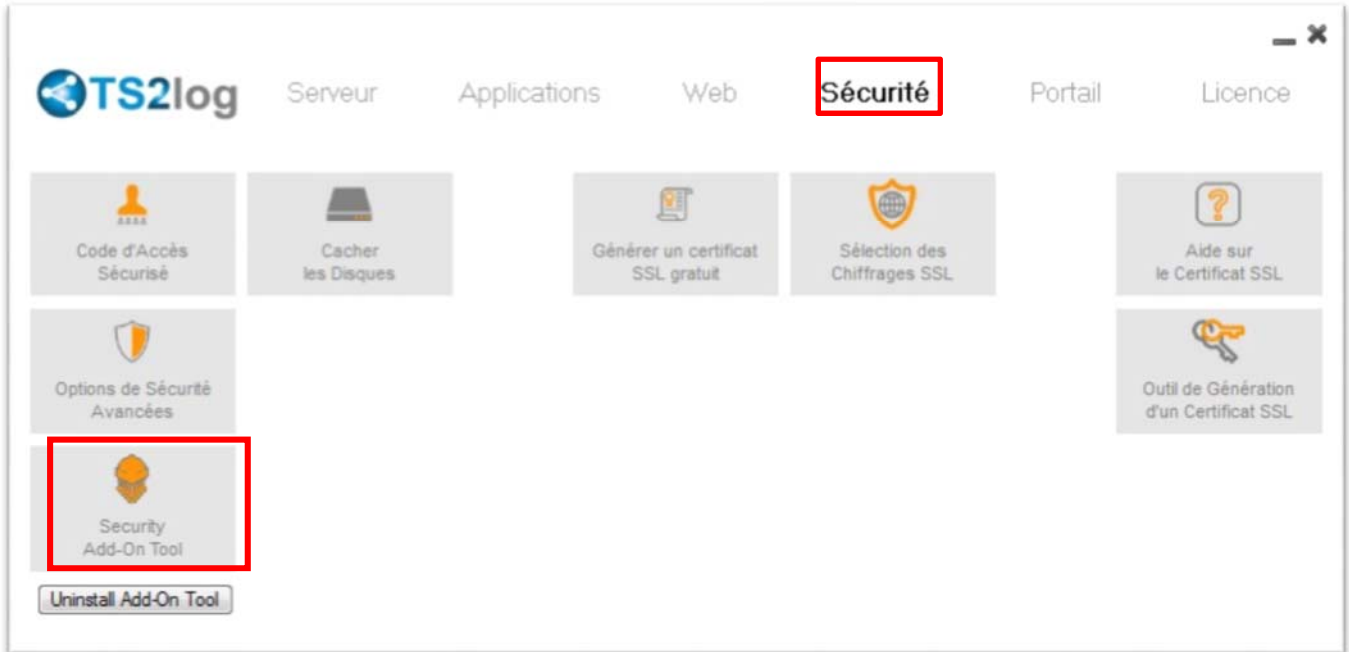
TS2log

Serveur Applications Web Sécurité Portail Licence

Code d'Accès Sécurisé

Cacher les Disques

Générer un certificat SSL gratuit

Sélection des Chiffrages SSL

Aide sur le Certificat SSL

Options de Sécurité Avancées

Outil de Génération d'un Certificat SSL

Security Add-On Tool

Uninstall Add-On Tool